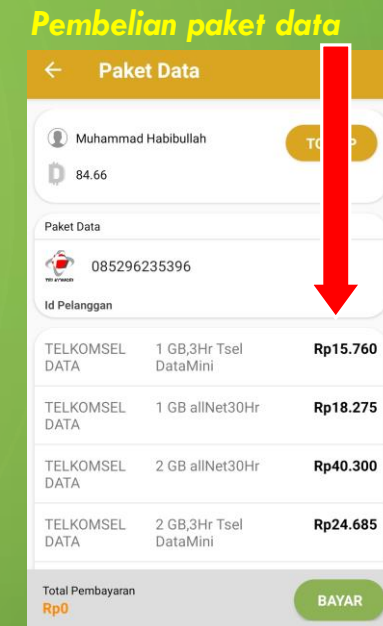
Pembelian paket data

Paket Data

Muhammad Habibullah

84.66

TO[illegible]P

Paket Data

085296235396

Id Pelanggan

| | | |
|---|---|---|
| TELKOMSEL DATA | 1 GB,3Hr Tsel DataMini | Rp15.760 |
| TELKOMSEL DATA | 1 GB allNet30Hr | Rp18.275 |
| TELKOMSEL DATA | 2 GB allNet30Hr | Rp40.300 |
| TELKOMSEL DATA | 2 GB,3Hr Tsel DataMini | Rp24.685 |

Total Pembayaran
Rp0

BAYAR